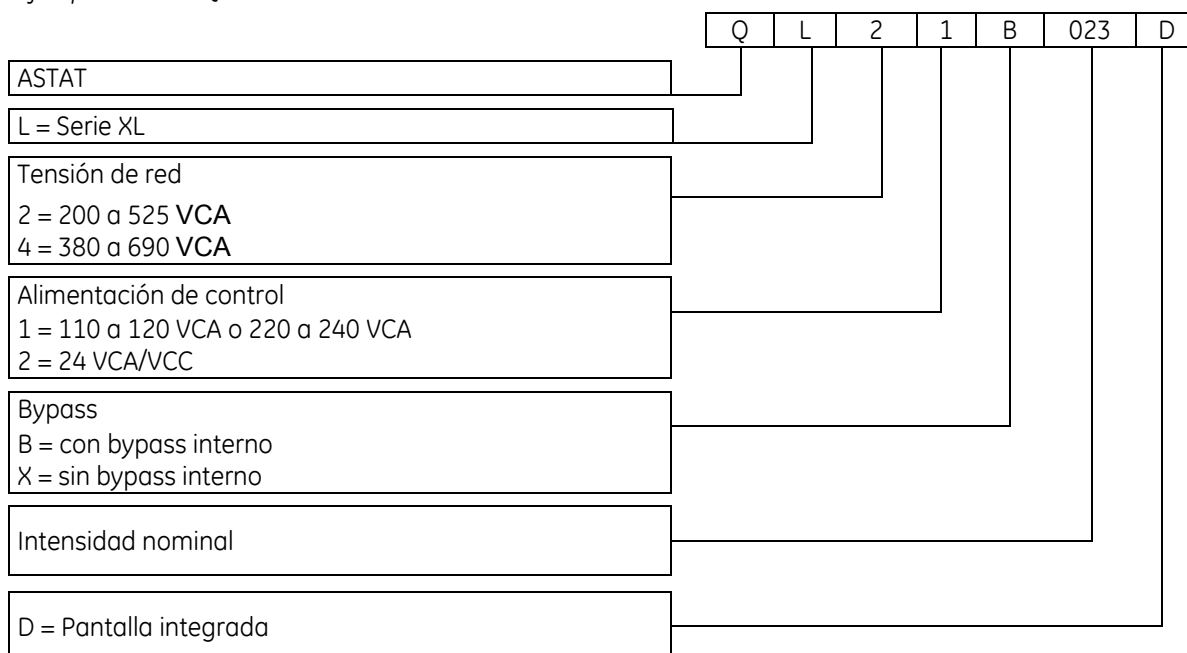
| Q | L | 2 | 1 | B | 023 | D |
|---|---|---|---|---|---|---|

ASTAT

L = Serie XL

Tensión de red
2 = 200 a 525 VCA
4 = 380 a 690 VCA

Alimentación de control
1 = 110 a 120 VCA o 220 a 240 VCA
2 = 24 VCA/VCC

Bypass
B = con bypass interno
X = sin bypass interno

Intensidad nominal

D = Pantalla integrada